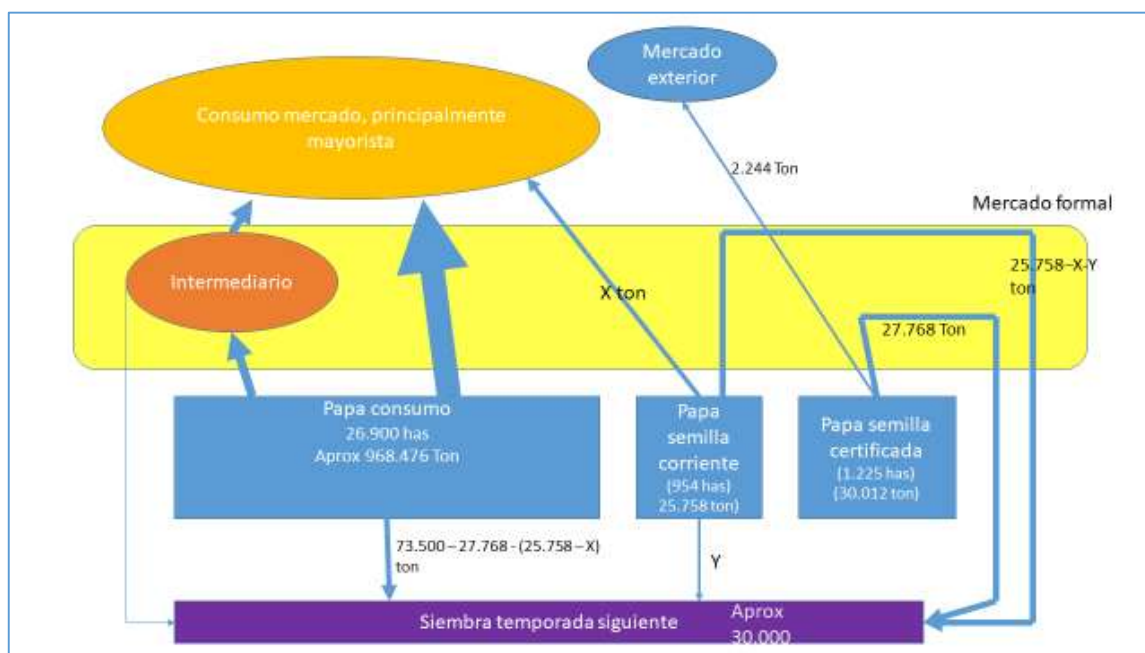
Mercado exterior

Consumo mercado, principalmente mayorista

2.244 Ton

Mercado formal

Intermediario

X ton

25.758–X-Y ton

27.768 Ton

Papa consumo
26.900 has
Aprox 968.476 Ton

Papa semilla corriente
(954 has)
25.758 ton)

Papa semilla certificada
(1.225 has)
(30.012 ton)

73.500 – 27.768 - (25.758 – X) ton

Y

Siembra temporada siguiente

Aprox 30.000